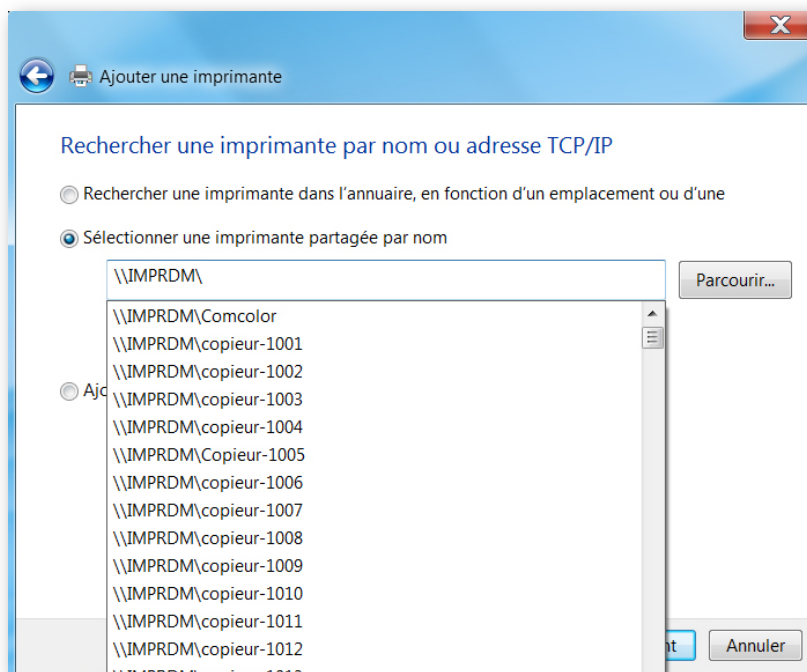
Ajouter une imprimante

Rechercher une imprimante par nom ou adresse TCP/IP

Rechercher une imprimante dans l’annuaire, en fonction d’un emplacement ou d’une

Sélectionner une imprimante partagée par nom

\\IMPRDM\

Parcourir...

\\IMPRDM\Comcolor
\\IMPRDM\copieur-1001
\\IMPRDM\copieur-1002
\\IMPRDM\copieur-1003
\\IMPRDM\copieur-1004
\\IMPRDM\Copieur-1005
\\IMPRDM\copieur-1006
\\IMPRDM\copieur-1007
\\IMPRDM\copieur-1008
\\IMPRDM\copieur-1009
\\IMPRDM\copieur-1010
\\IMPRDM\copieur-1011
\\IMPRDM\copieur-1012
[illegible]

Aj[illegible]

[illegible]nt

Annuler